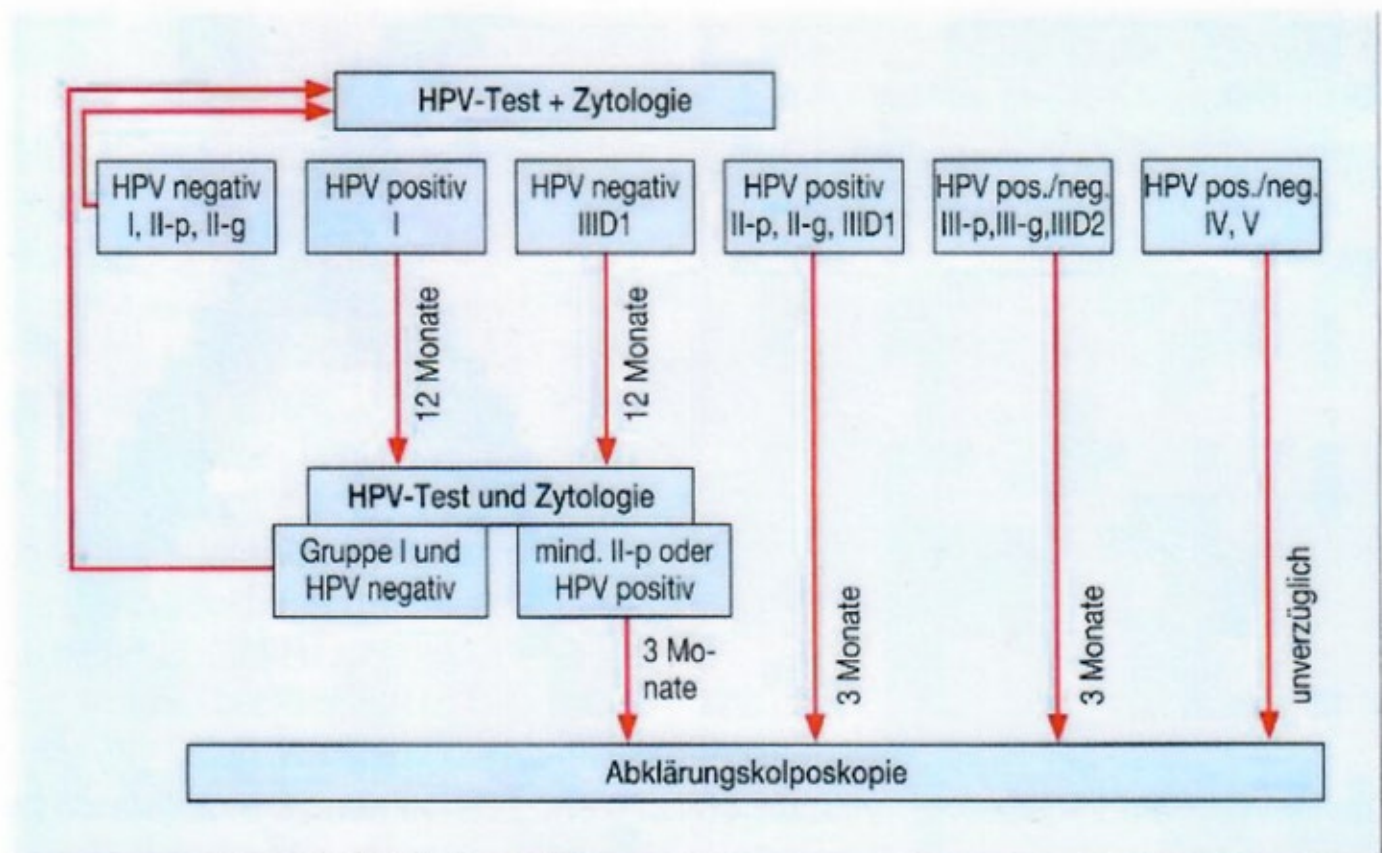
HPV-Test + Zytologie

HPV negativ
I, II-p, II-g

HPV positiv
I

HPV negativ
IIID1

HPV positiv
II-p, II-g, IIID1

HPV pos./neg.
III-p,III-g,IIID2

HPV pos./neg.
IV, V

12 Monate

12 Monate

HPV-Test und Zytologie

Gruppe I und
HPV negativ

mind. II-p oder
HPV positiv

3 Monate

3 Monate

3 Monate

unverzüglich

Abklärungskolposkopie